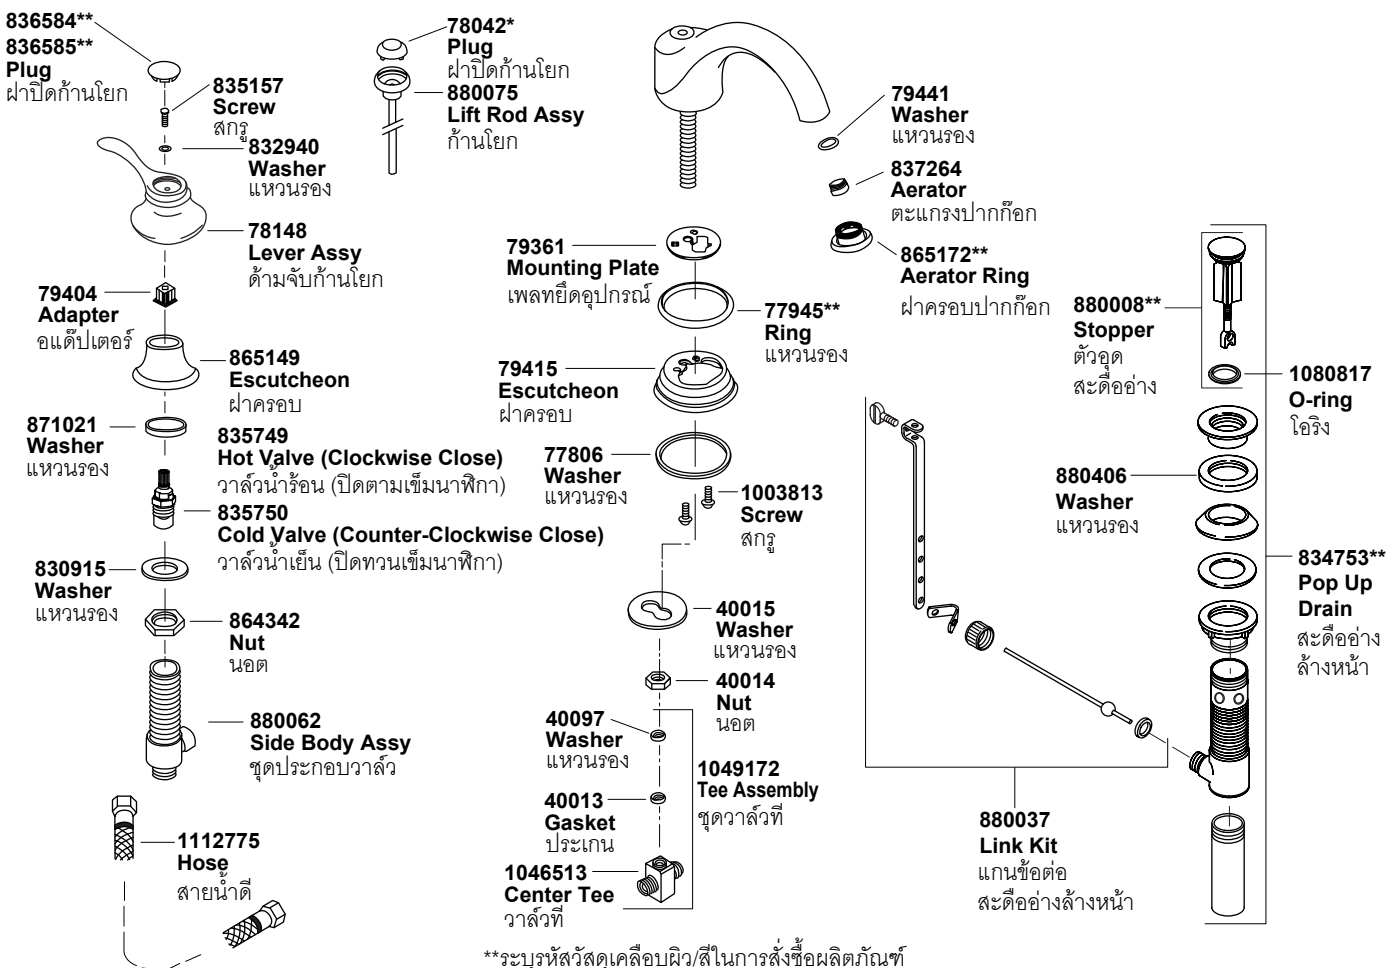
836584**
836585**
Plug
ฝาปิดก้านโยก

835157
Screw
สกรู

832940
Washer
แหวนรอง

78148
Lever Assy
ด้ามจับก้านโยก

79404
Adapter
อแด๊ปเตอร์

865149
Escutcheon
ฝาครอบ

871021
Washer
แหวนรอง

835749
Hot Valve (Clockwise Close)
วาล์วน้ำร้อน (ปิดตามเข็มนาฬิกา)

835750
Cold Valve (Counter-Clockwise Close)
วาล์วน้ำเย็น (ปิดทวนเข็มนาฬิกา)

830915
Washer
แหวนรอง

864342
Nut
นอต

880062
Side Body Assy
ชุดประกอบวาล์ว

1112775
Hose
สายน้ำดี

78042*
Plug
ฝาปิดก้านโยก

880075
Lift Rod Assy
ก้านโยก

79361
Mounting Plate
เพลทยึดอุปกรณ์

77945**
Ring
แหวนรอง

79415
Escutcheon
ฝาครอบ

77806
Washer
แหวนรอง

1003813
Screw
สกรู

40015
Washer
แหวนรอง

40014
Nut
นอต

40097
Washer
แหวนรอง

40013
Gasket
ประเกน

1049172
Tee Assembly
ชุดวาล์วที

1046513
Center Tee
วาล์วที

79441
Washer
แหวนรอง

837264
Aerator
ตะแกรงปากก๊อก

865172**
Aerator Ring
ฝาครอบปากก๊อก

880008**
Stopper
ตัวอุด
สะดืออ่าง

1080817
O-ring
โอริง

880406
Washer
แหวนรอง

834753**
Pop Up
Drain
สะดืออ่าง
ล้างหน้า

880037
Link Kit
แกนข้อต่อ
สะดืออ่างล้างหน้า

**ระบุรหัสวัสดุเคลือบผิว/สีในการสั่งซื้อผลิตภัณฑ์